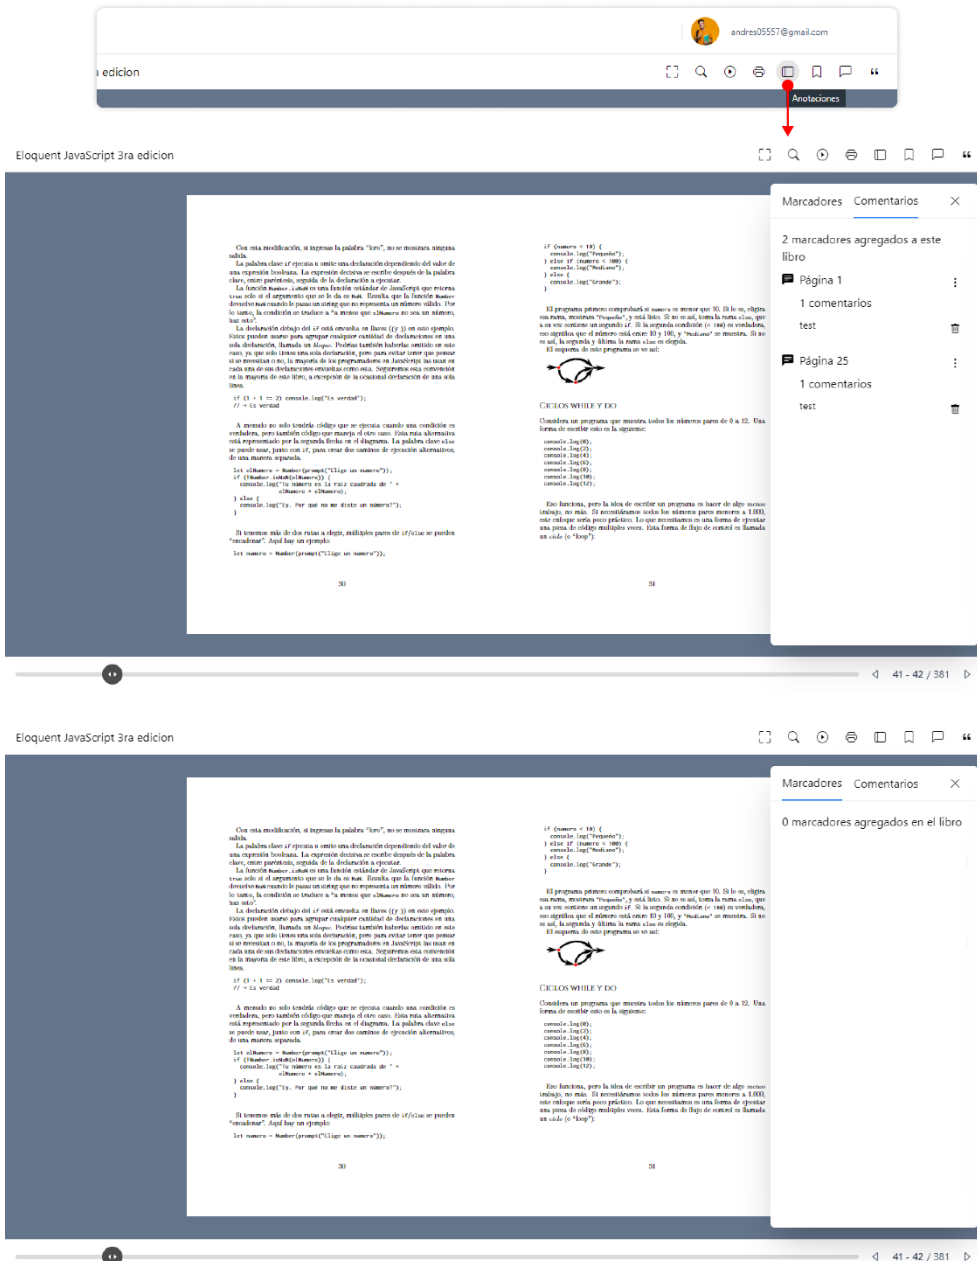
andres05557@gmail.com

edicion

Anotaciones

Eloquent JavaScript 3ra edicion

Marcadores Comentarios

2 marcadores agregados a este libro

Página 1

1 comentarios

test

Página 25

1 comentarios

test

Con esta modificación, si ingresas la palabra "loro", no se mostrara ninguna salida.

La palabra clave if ejecuta o omite una declaración dependiendo del valor de una expresión booleana. La expresión decisiva se escribe después de la palabra clave, entre paréntesis, seguida de la declaración a ejecutar.

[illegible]

if (1 + 1 == 2) console.log("Es verdad");
// → Es verdad

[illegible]

let elNumero = Number(prompt("Elige un numero"));
if (!Number.isNaN(elNumero)) {
console.log("Tu número es la raiz cuadrada de " + elNumero * elNumero);
} else {
console.log("Ey. Por qué no me diste un número?");
}

Si tenemos más de dos rutas a elegir, múltiples pares de if/else se pueden "encadenar". Aquí hay un ejemplo:

let numero = Number(prompt("Elige un numero"));

30

if (numero < 10) {
console.log("Pequeño");
} else if (numero < 100) {
console.log("Mediano");
} else {
console.log("Grande");
}

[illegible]

El esquema de este programa se ve así:

CICLOS WHILE Y DO

Considera un programa que muestra todos los números pares de 0 a 12. Una forma de escribir esto es la siguiente:

console.log(0);
console.log(2);
console.log(4);
console.log(6);
console.log(8);
console.log(10);
console.log(12);

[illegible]

31

41 - 42 / 381

Eloquent JavaScript 3ra edicion

Marcadores Comentarios

0 marcadores agregados en el libro

30

31

41 - 42 / 381